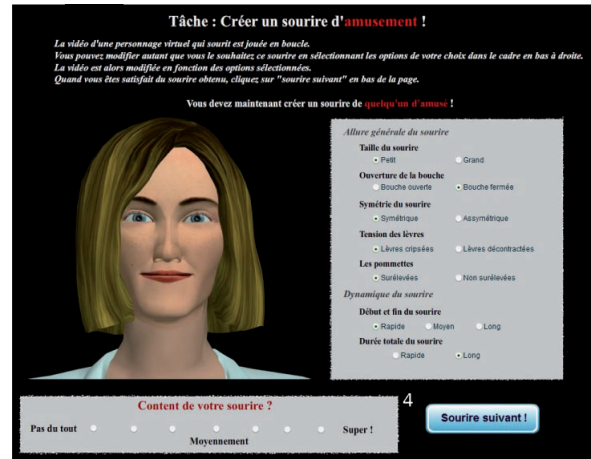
Tâche : Créer un sourire d'amusement !

La vidéo d'une personnage virtuel qui sourit est jouée en boucle.
Vous pouvez modifier autant que vous le souhaitez ce sourire en sélectionnant les options de votre choix dans le cadre en bas à droite.
La vidéo est alors modifiée en fonction des options sélectionnées.
Quand vous êtes satisfait du sourire obtenu, cliquez sur "sourire suivant" en bas de la page.

Vous devez maintenant créer un sourire de quelqu'un d'amusé !

Allure générale du sourire
Taille du sourire
Petit
Grand
Ouverture de la bouche
Bouche ouverte
Bouche fermée
Symétrie du sourire
Symétrique
Assymétrique
Tension des lèvres
Lèvres crispées
Lèvres décontractées
Les pommettes
Surélevées
Non surélevées
Dynamique du sourire
Début et fin du sourire
Rapide
Moyen
Long
Durée totale du sourire
Rapide
Long

Content de votre sourire ?
Pas du tout
Moyennement
Super !

4

Sourire suivant !